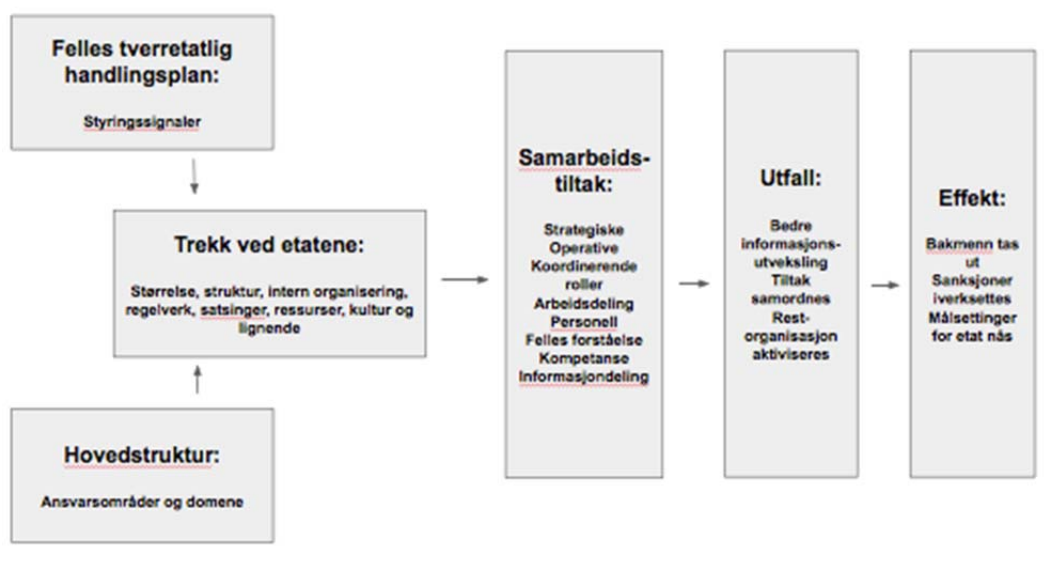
Felles tverretatlig handlingsplan:

Styringssignaler

Trekk ved etatene:

Størrelse, struktur, intern organisering, regelverk, satsinger, ressurser, kultur og lignende

Hovedstruktur:

Ansvarsområder og domene

Samarbeids-tiltak:

Strategiske
Operative
Koordinerende roller
Arbeidsdeling
Personell
Felles forståelse
Kompetanse
Informasjondeling

Utfall:

Bedre informasjons-utveksling
Tiltak samordnes
Rest-organisasjon aktiviseres

Effekt:

Bakmenn tas ut
Sanksjoner iverksettes
Målsettinger for etat nås